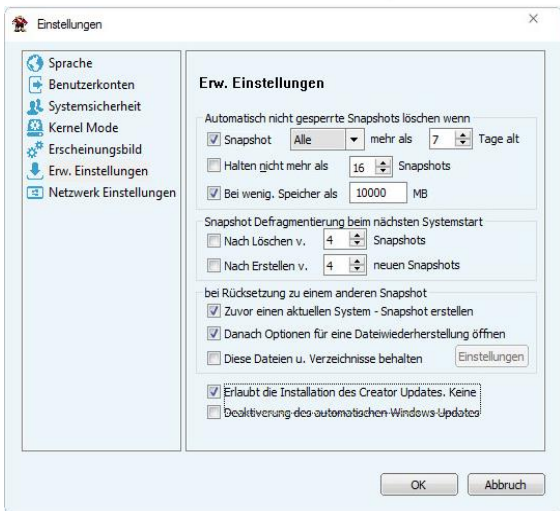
Einstellungen

Sprache
Benutzerkonten
Systemsicherheit
Kernel Mode
Erscheinungsbild
Erw. Einstellungen
Netzwerk Einstellungen

Erw. Einstellungen

Automatisch nicht gesperrte Snapshots löschen wenn
Snapshot Alle mehr als 7 Tage alt
Halten nicht mehr als 16 Snapshots
Bei wenig. Speicher als 10000 MB

Snapshot Defragmentierung beim nächsten Systemstart
Nach Löschen v. 4 Snapshots
Nach Erstellen v. 4 neuen Snapshots

bei Rücksetzung zu einem anderen Snapshot
Zuvor einen aktuellen System - Snapshot erstellen
Danach Optionen für eine Dateiwiederherstellung öffnen
Diese Dateien u. Verzeichnisse behalten Einstellungen

Erlaubt die Installation des Creator Updates. Keine
Deaktivierung des automatischen Windows Updates

OK Abbruch